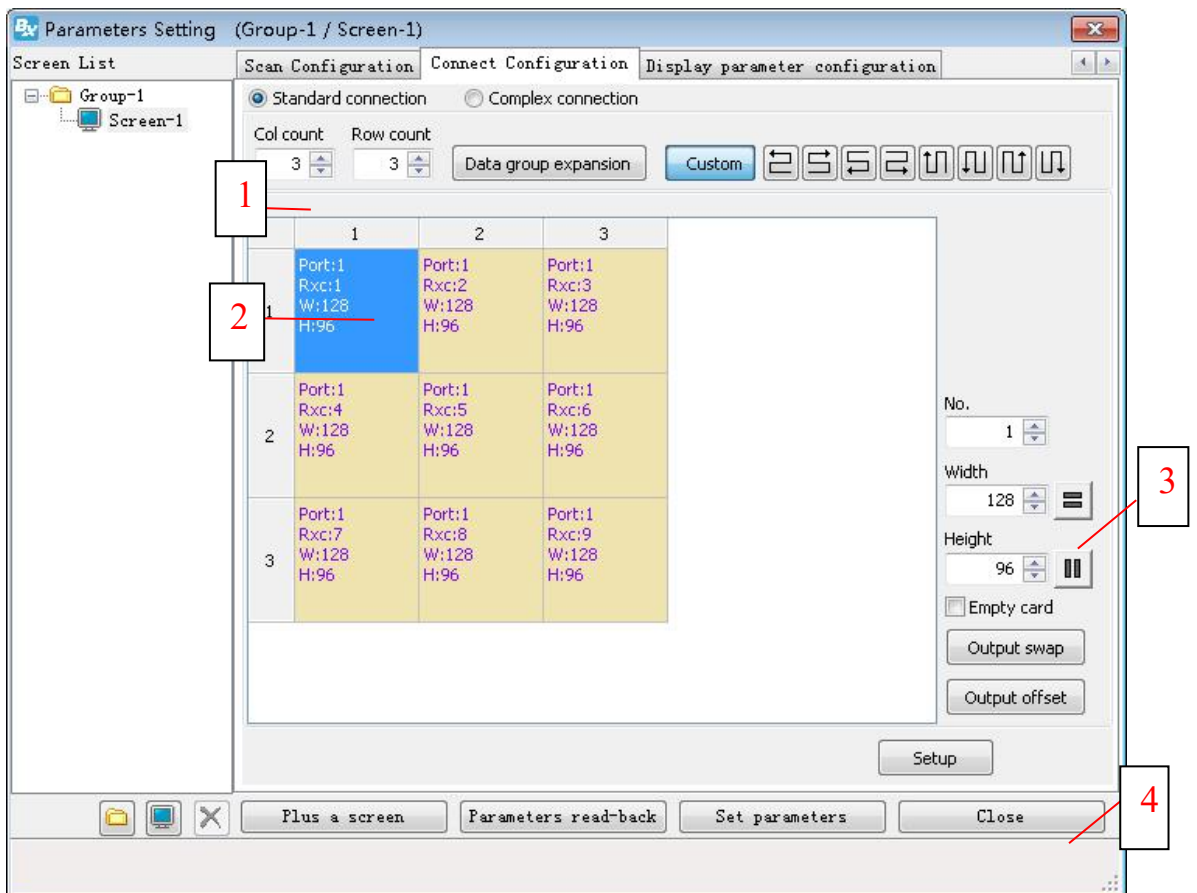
Bx Parameters Setting (Group-1 / Screen-1)

Screen List

Group-1
Screen-1

Scan Configuration | Connect Configuration | Display parameter configuration

Standard connection   Complex connection

Col count 3   Row count 3   Data group expansion   Custom

1

| | 1 | 2 | 3 |
|---|---|---|---|
| 1 | Port:1 Rxc:1 W:128 H:96 | Port:1 Rxc:2 W:128 H:96 | Port:1 Rxc:3 W:128 H:96 |
| 2 | Port:1 Rxc:4 W:128 H:96 | Port:1 Rxc:5 W:128 H:96 | Port:1 Rxc:6 W:128 H:96 |
| 3 | Port:1 Rxc:7 W:128 H:96 | Port:1 Rxc:8 W:128 H:96 | Port:1 Rxc:9 W:128 H:96 |

2

No.
1
Width
128
3
Height
96
Empty card
Output swap
Output offset

Setup

Plus a screen   Parameters read-back   Set parameters   Close

4